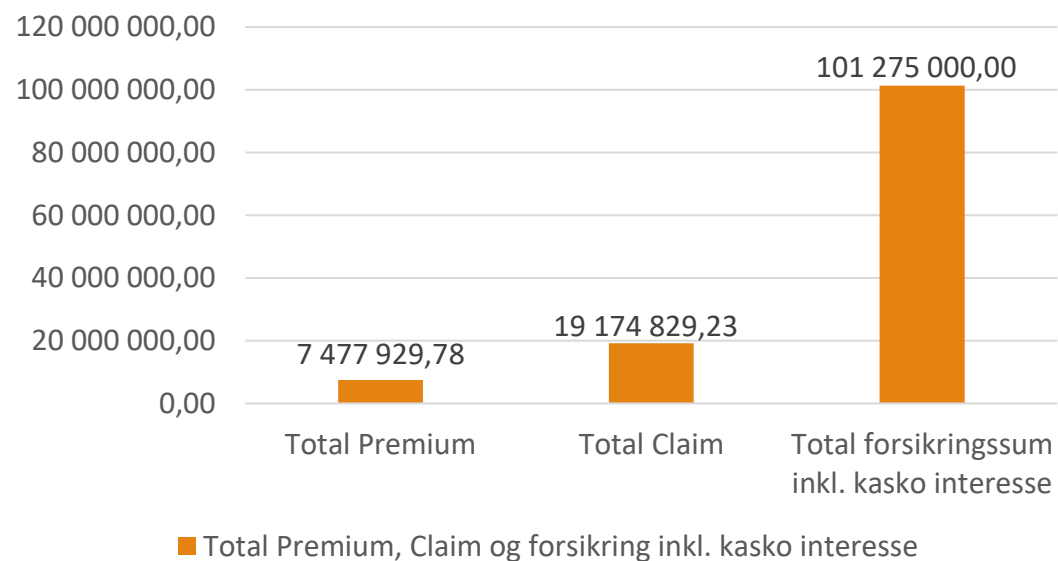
120 000 000,00
100 000 000,00
80 000 000,00
60 000 000,00
40 000 000,00
20 000 000,00
0,00

7 477 929,78
19 174 829,23
101 275 000,00

Total Premium
Total Claim
Total forsikringssum inkl. kasko interesse

Total Premium, Claim og forsikring inkl. kasko interesse